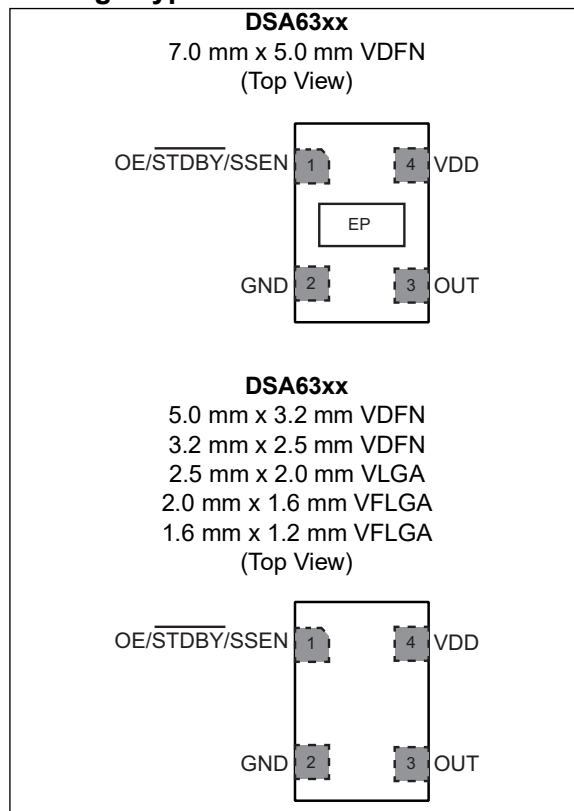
DSA63xx
7.0 mm x 5.0 mm VDFN
(Top View)

OE/$\overline{\text{STDBY}}$/SSEN 1
4 VDD
EP
GND 2
3 OUT

DSA63xx
5.0 mm x 3.2 mm VDFN
3.2 mm x 2.5 mm VDFN
2.5 mm x 2.0 mm VLGA
2.0 mm x 1.6 mm VFLGA
1.6 mm x 1.2 mm VFLGA
(Top View)

OE/$\overline{\text{STDBY}}$/SSEN 1
4 VDD
GND 2
3 OUT